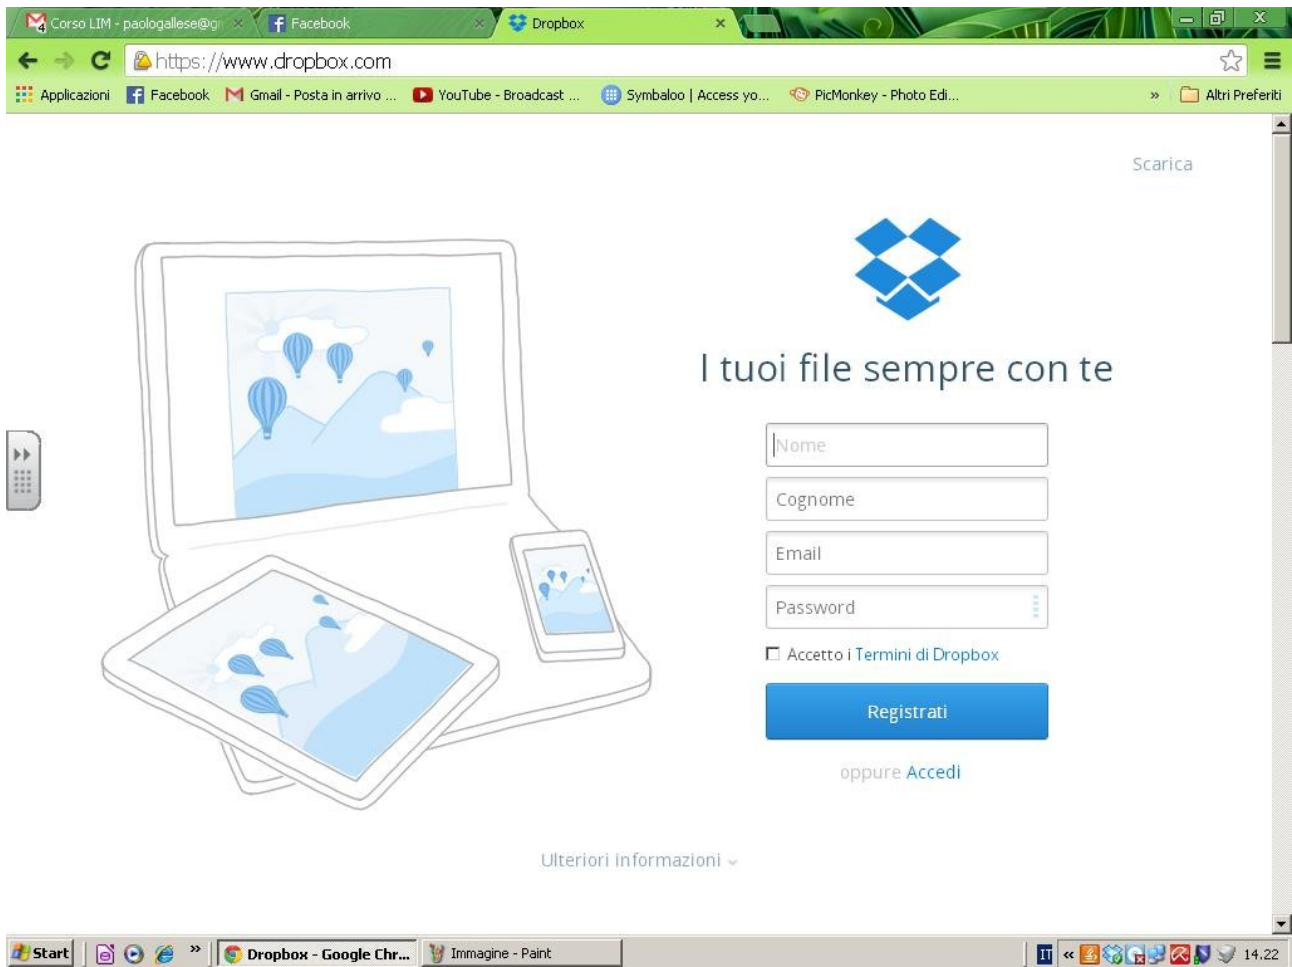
Corso LIM - paologallese@g
Facebook
Dropbox
https://www.dropbox.com
Applicazioni Facebook Gmail - Posta in arrivo ... YouTube - Broadcast ... Symbaloo | Access yo... PicMonkey - Photo Edi... » Altri Preferiti

Scarica

I tuoi file sempre con te

Nome
Cognome
Email
Password
Accetto i Termini di Dropbox
Registrati
oppure Accedi

Ulteriori informazioni

Start
Dropbox - Google Chr...
Immagine - Paint
IT
14.22